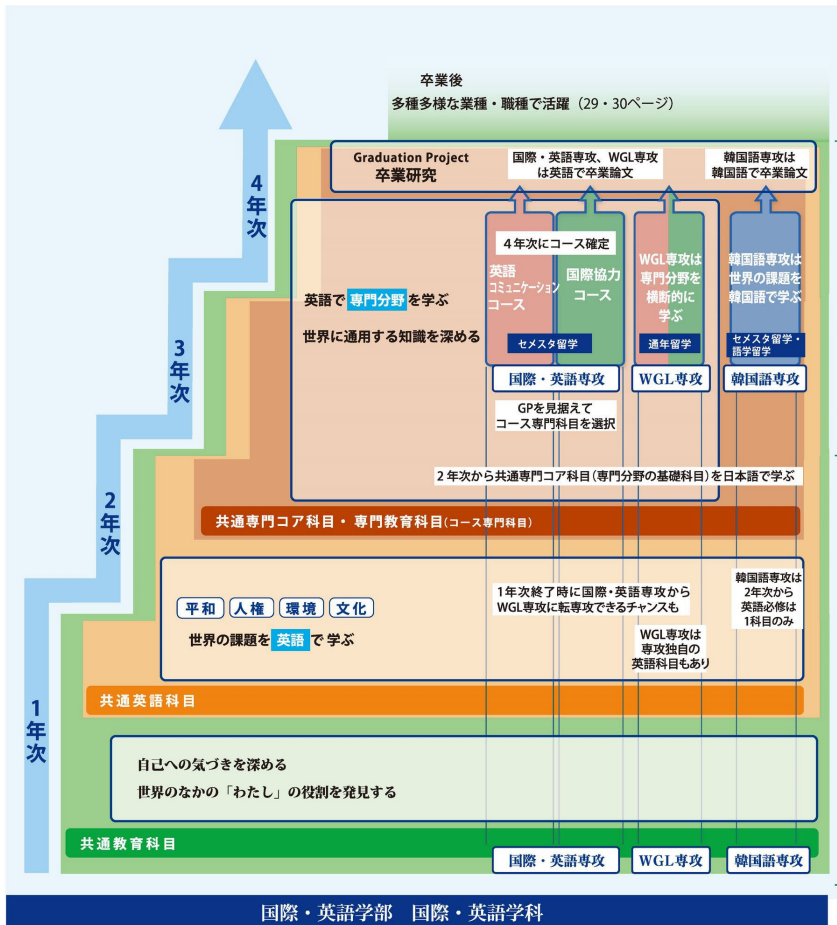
卒業後
多種多様な業種・職種で活躍（29・30ページ）

4年次

Graduation Project
卒業研究

国際・英語専攻、WGL専攻は英語で卒業論文

韓国語専攻は韓国語で卒業論文

4年次にコース確定

英語で専門分野を学ぶ

世界に通用する知識を深める

英語コミュニケーションコース

国際協力コース

セメスタ留学

WGL専攻は専門分野を横断的に学ぶ

通年留学

韓国語専攻は世界の課題を韓国語で学ぶ

セメスタ留学・語学留学

3年次

国際・英語専攻

WGL専攻

韓国語専攻

GPを見据えてコース専門科目を選択

2年次から共通専門コア科目（専門分野の基礎科目）を日本語で学ぶ

2年次

共通専門コア科目・専門教育科目（コース専門科目）

平和 人権 環境 文化

世界の課題を英語で学ぶ

1年次終了時に国際・英語専攻からWGL専攻に転専攻できるチャンスも

WGL専攻は専攻独自の英語科目もあり

韓国語専攻は2年次から英語必修は1科目のみ

共通英語科目

1年次

自己への気づきを深める
世界のなかの「わたし」の役割を発見する

共通教育科目

国際・英語専攻

WGL専攻

韓国語専攻

国際・英語学部　国際・英語学科